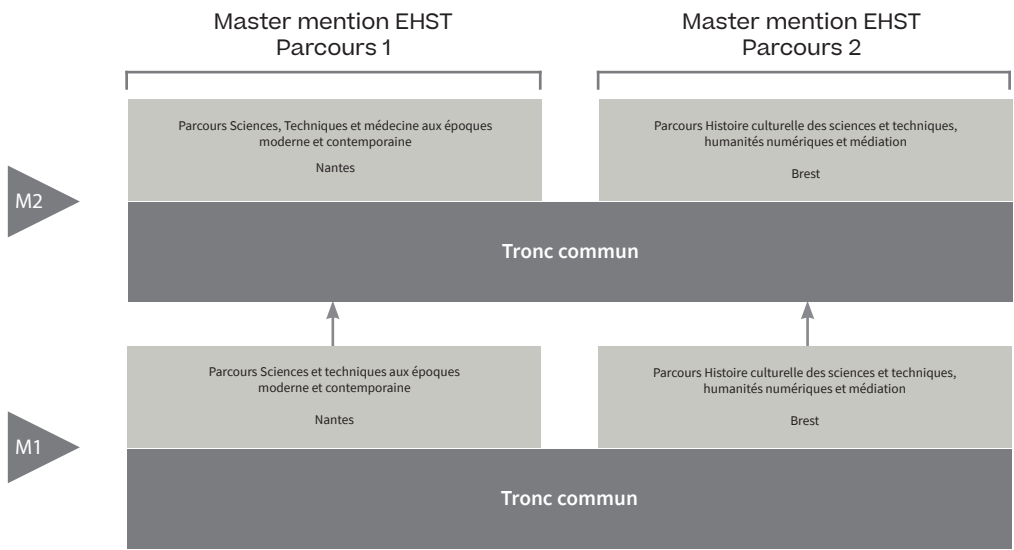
Master mention EHST
Parcours 1

Master mention EHST
Parcours 2

M2

Parcours Sciences, Techniques et médecine aux époques moderne et contemporaine

Nantes

Parcours Histoire culturelle des sciences et techniques, humanités numériques et médiation

Brest

Tronc commun

M1

Parcours Sciences et techniques aux époques moderne et contemporaine

Nantes

Parcours Histoire culturelle des sciences et techniques, humanités numériques et médiation

Brest

Tronc commun